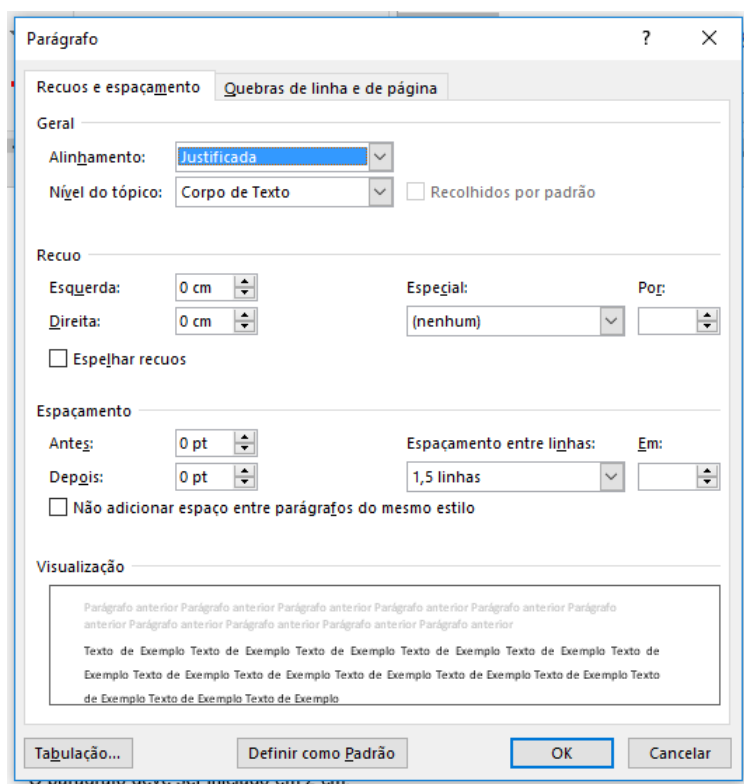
Parágrafo

?

X

Recuos e espaçamento

Quebras de linha e de página

Geral

Alinhamento: Justificada

Nível do tópico: Corpo de Texto

Recolhidos por padrão

Recuo

Esquerda: 0 cm

Direita: 0 cm

Especial:

(nenhum)

Por:

Espelhar recuos

Espaçamento

Antes: 0 pt

Depois: 0 pt

Espaçamento entre linhas:

1,5 linhas

Em:

Não adicionar espaço entre parágrafos do mesmo estilo

Visualização

Parágrafo anterior Parágrafo anterior Parágrafo anterior Parágrafo anterior Parágrafo anterior Parágrafo anterior Parágrafo anterior Parágrafo anterior Parágrafo anterior Parágrafo anterior

Texto de Exemplo Texto de Exemplo Texto de Exemplo Texto de Exemplo Texto de Exemplo Texto de Exemplo Texto de Exemplo Texto de Exemplo Texto de Exemplo Texto de Exemplo Texto de Exemplo Texto de Exemplo Texto de Exemplo Texto de Exemplo

Tabulação...

Definir como Padrão

OK

Cancelar